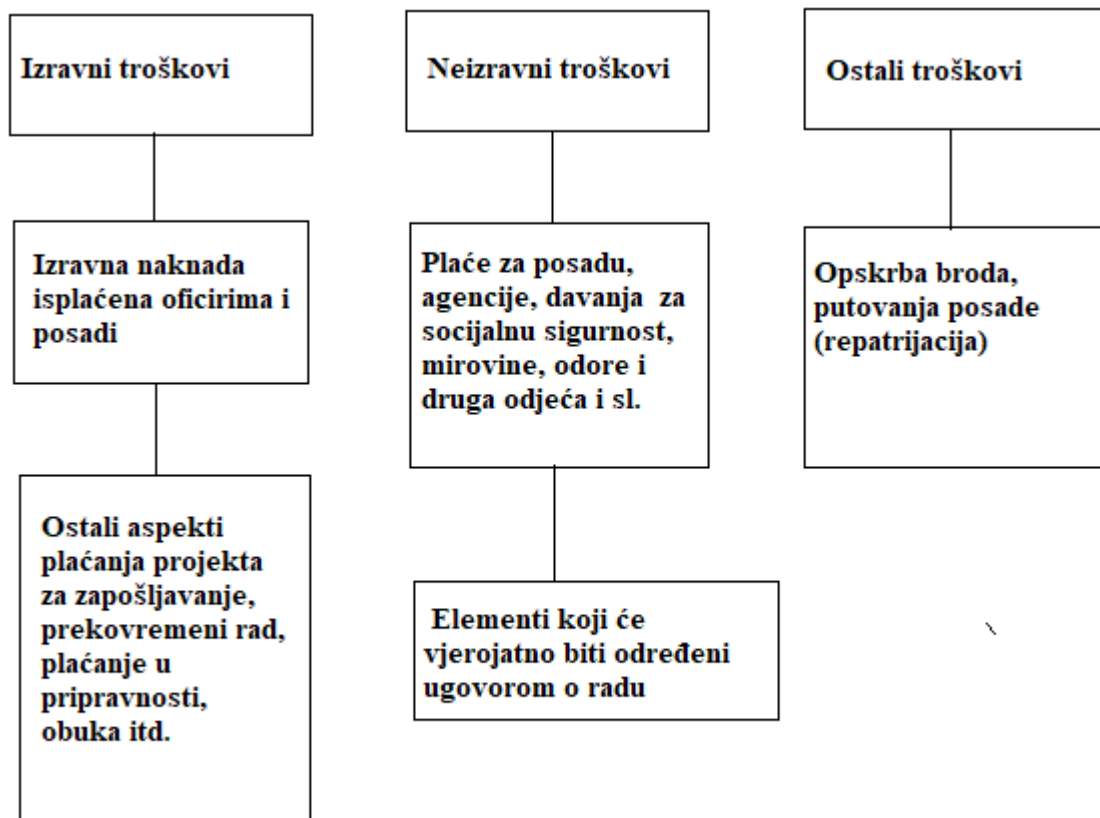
Izravni troškovi

Izravna naknada isplaćena oficirima i posadi

Ostali aspekti plaćanja projekta za zapošljavanje, prekovremeni rad, plaćanje u pripravnosti, obuka itd.

Neizravni troškovi

Plaće za posadu, agencije, davanja za socijalnu sigurnost, mirovine, odore i druga odjeća i sl.

Elementi koji će vjerojatno biti određeni ugovorom o radu

Ostali troškovi

Opskrba broda, putovanja posade (repatrijacija)